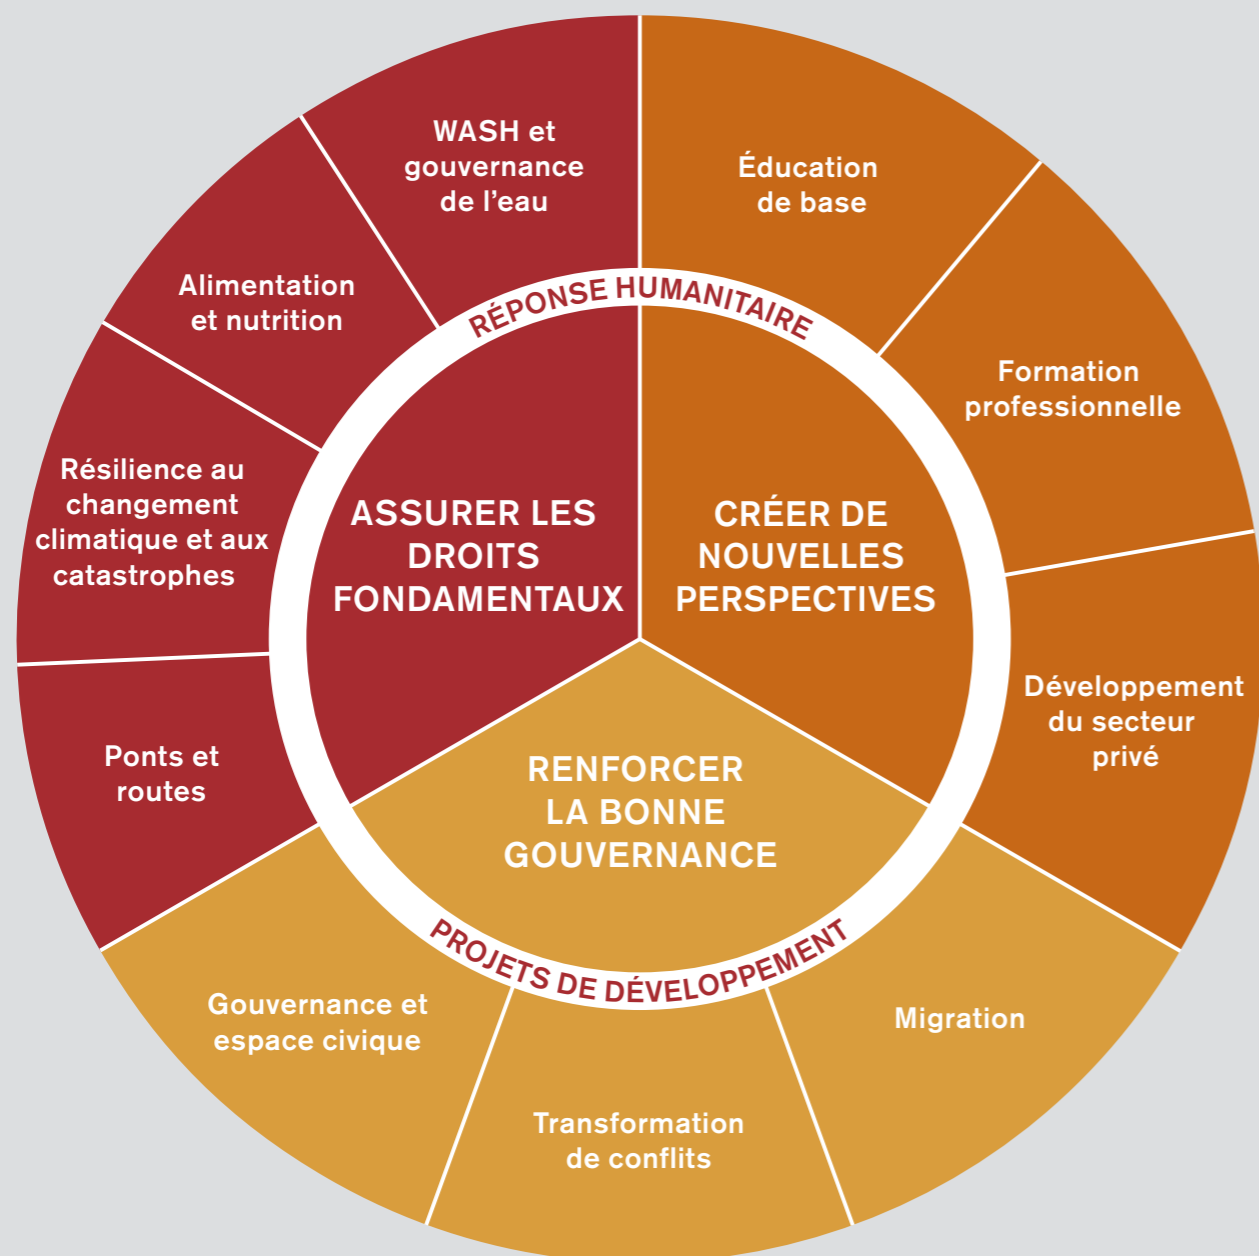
WASH et gouvernance de l'eau

Éducation de base

Alimentation et nutrition

RÉPONSE HUMANITAIRE

Formation professionnelle

Résilience au changement climatique et aux catastrophes

ASSURER LES DROITS FONDAMENTAUX

CRÉER DE NOUVELLES PERSPECTIVES

Développement du secteur privé

Ponts et routes

RENFORCER LA BONNE GOUVERNANCE

PROJETS DE DÉVELOPPEMENT

Gouvernance et espace civique

Migration

Transformation de conflits